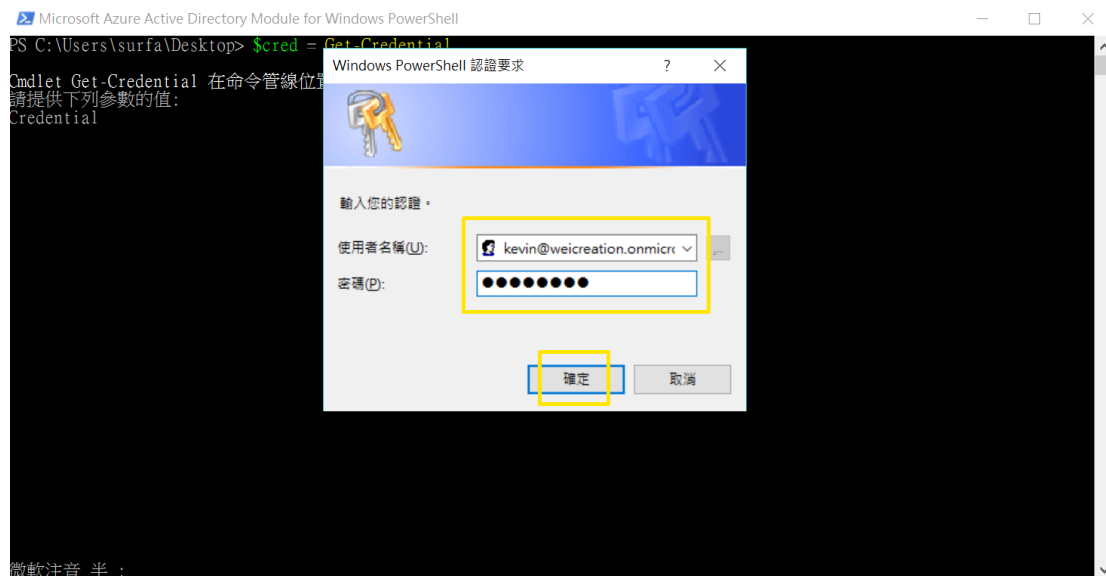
Microsoft Azure Active Directory Module for Windows PowerShell

PS C:\Users\surfa\Desktop> $cred = Get-Credential

Cmdlet Get-Credential 在命令管線位置
請提供下列參數的值:
Credential

Windows PowerShell 認證要求

?

輸入您的認證。

使用者名稱(U): kevin@weicreation.onmicr

密碼(P): ●●●●●●●●

確定

取消

微軟注音 半 :